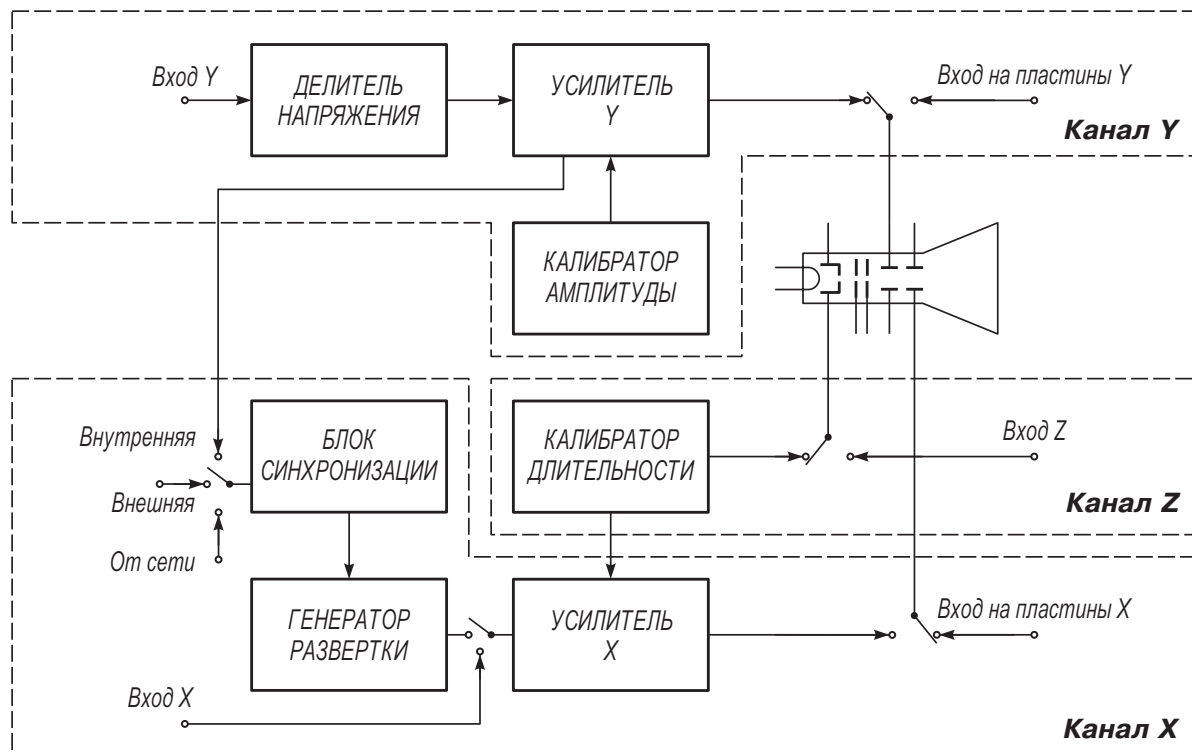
Вход Y

ДЕЛИТЕЛЬ НАПРЯЖЕНИЯ

УСИЛИТЕЛЬ Y

Вход на пластины Y

Канал Y

КАЛИБРАТОР АМПЛИТУДЫ

Внутренняя

БЛОК СИНХРОНИЗАЦИИ

Внешняя

От сети

КАЛИБРАТОР ДЛИТЕЛЬНОСТИ

Вход Z

Канал Z

ГЕНЕРАТОР РАЗВЕРТКИ

УСИЛИТЕЛЬ X

Вход на пластины X

Вход X

Канал X